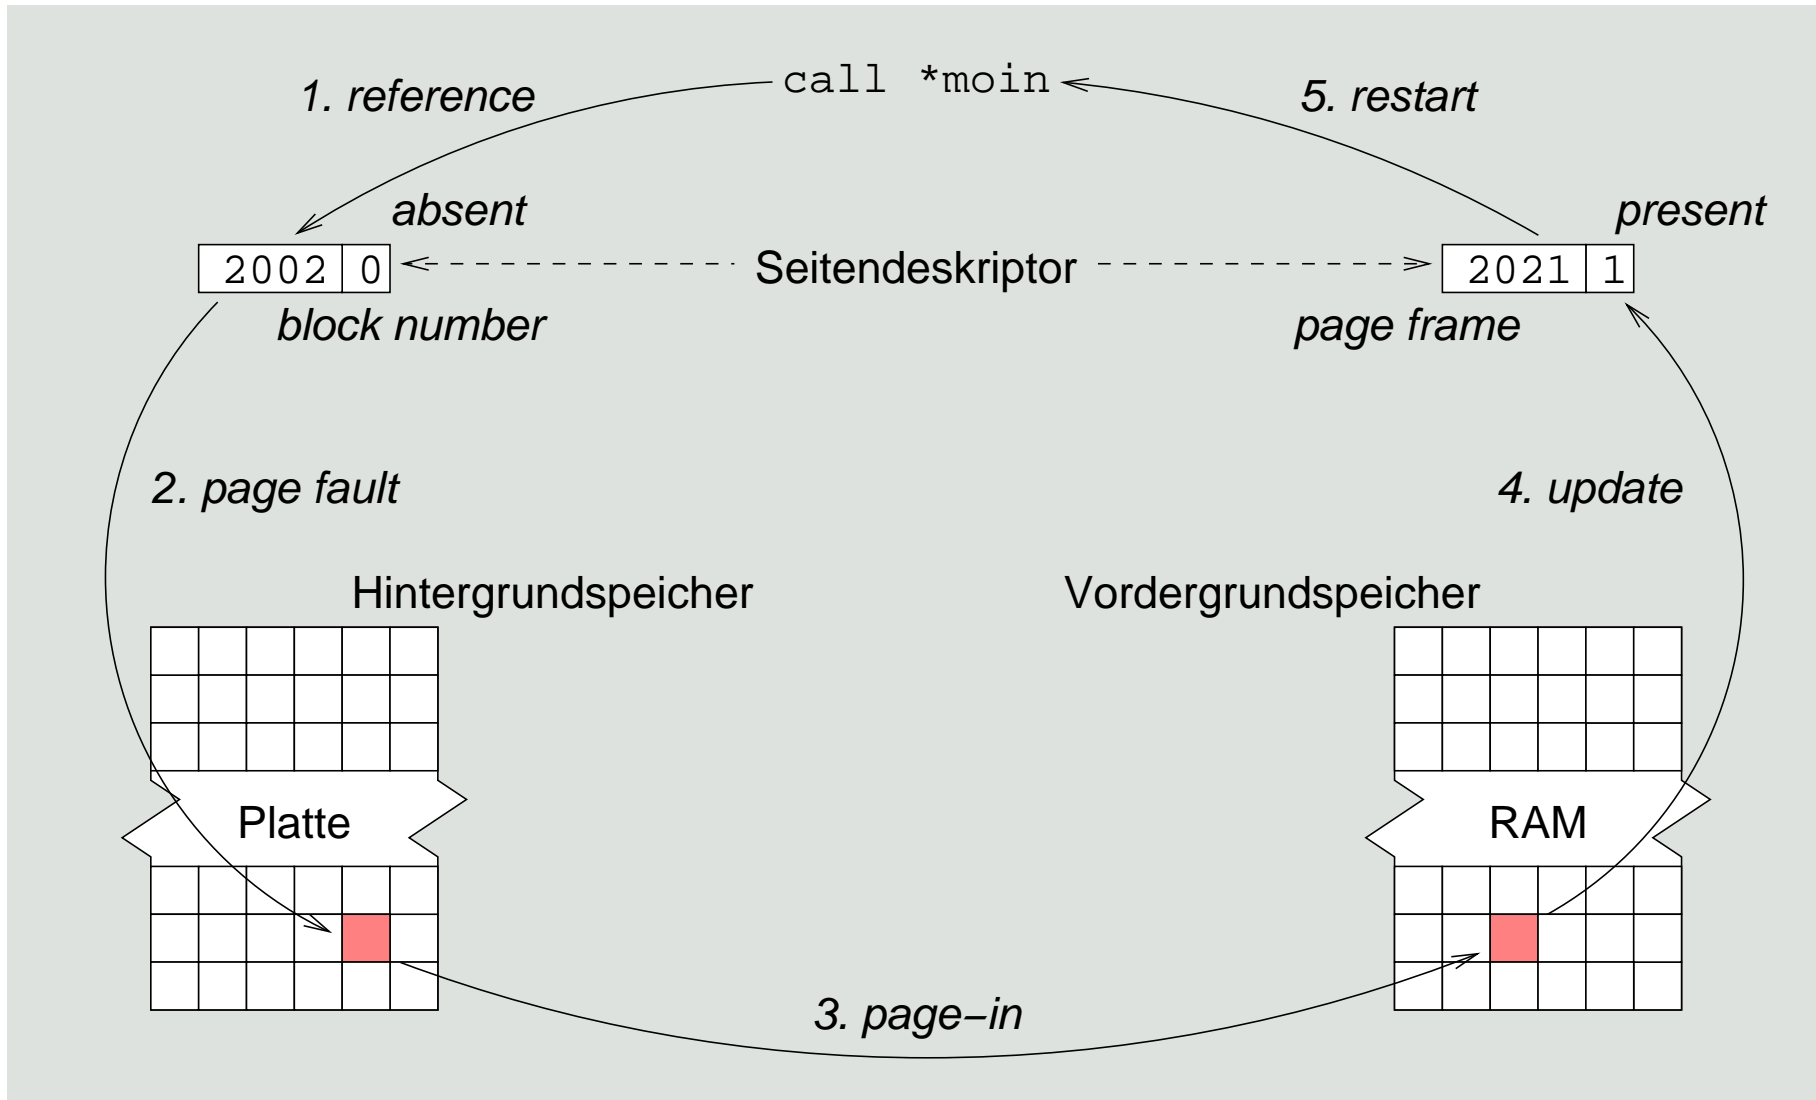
1. reference

call *moin

5. restart

absent

present

| 2002 | 0 |
|---|---|

Seitendeskriptor

| 2021 | 1 |
|---|---|

block number

page frame

2. page fault

4. update

Hintergrundspeicher

Vordergrundspeicher

Platte

RAM

3. page−in